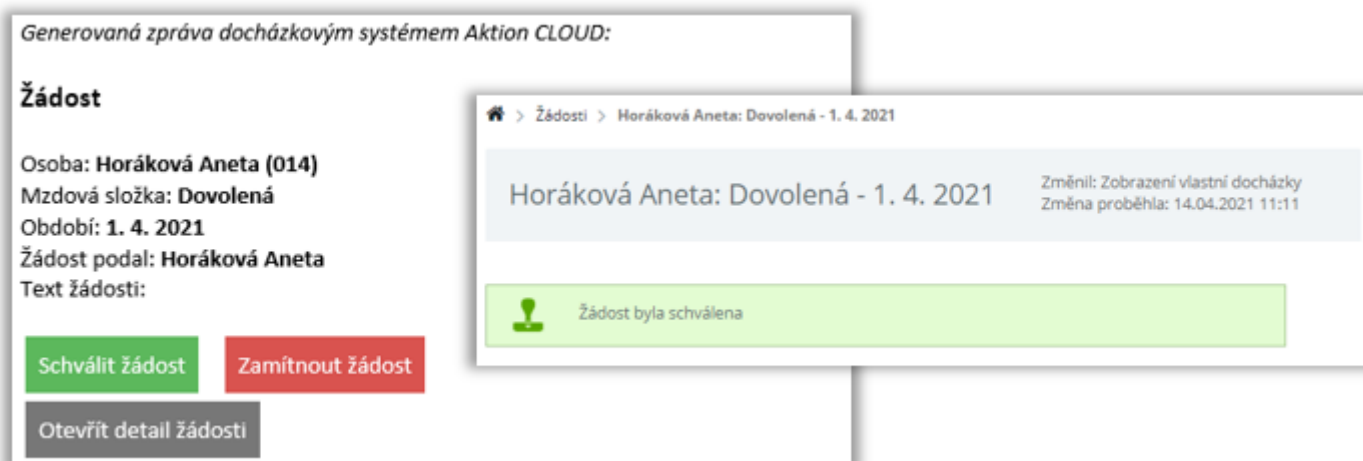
Generovaná zpráva docházkovým systémem Aktion CLOUD:

Žádost

Osoba: Horáková Aneta (014)
Mzdová složka: Dovolená
Období: 1. 4. 2021
Žádost podal: Horáková Aneta
Text žádosti:

Schválit žádost

Zamítnout žádost

Otevřít detail žádosti

> Žádosti > Horáková Aneta: Dovolená - 1. 4. 2021

Horáková Aneta: Dovolená - 1. 4. 2021

Změnil: Zobrazení vlastní docházky
Změna proběhla: 14.04.2021 11:11

Žádost byla schválena